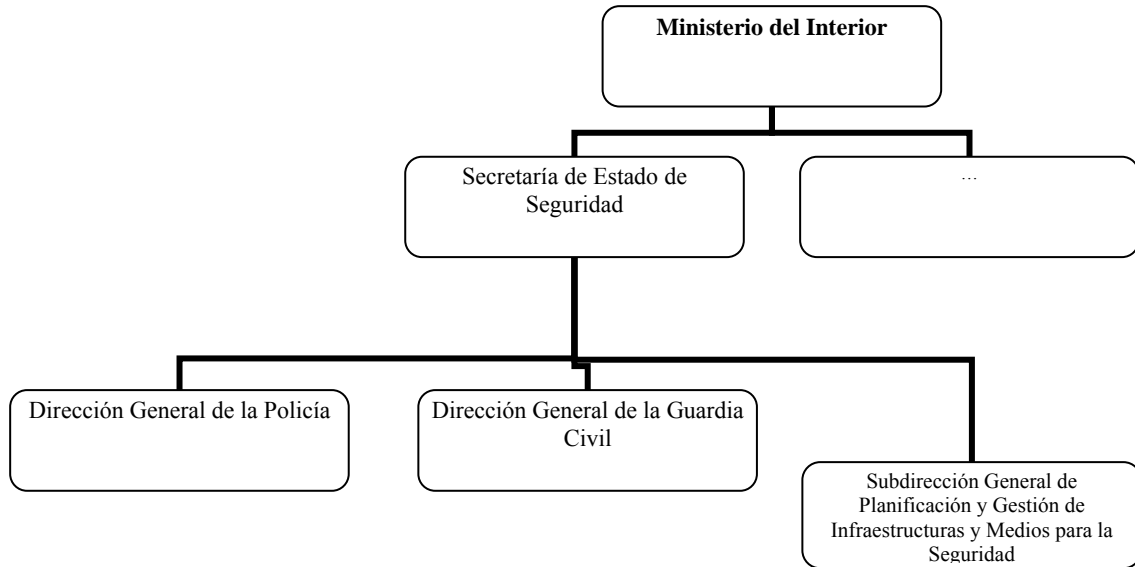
Ministerio del Interior

Secretaría de Estado de Seguridad

…

Dirección General de la Policía

Dirección General de la Guardia Civil

Subdirección General de Planificación y Gestión de Infraestructuras y Medios para la Seguridad